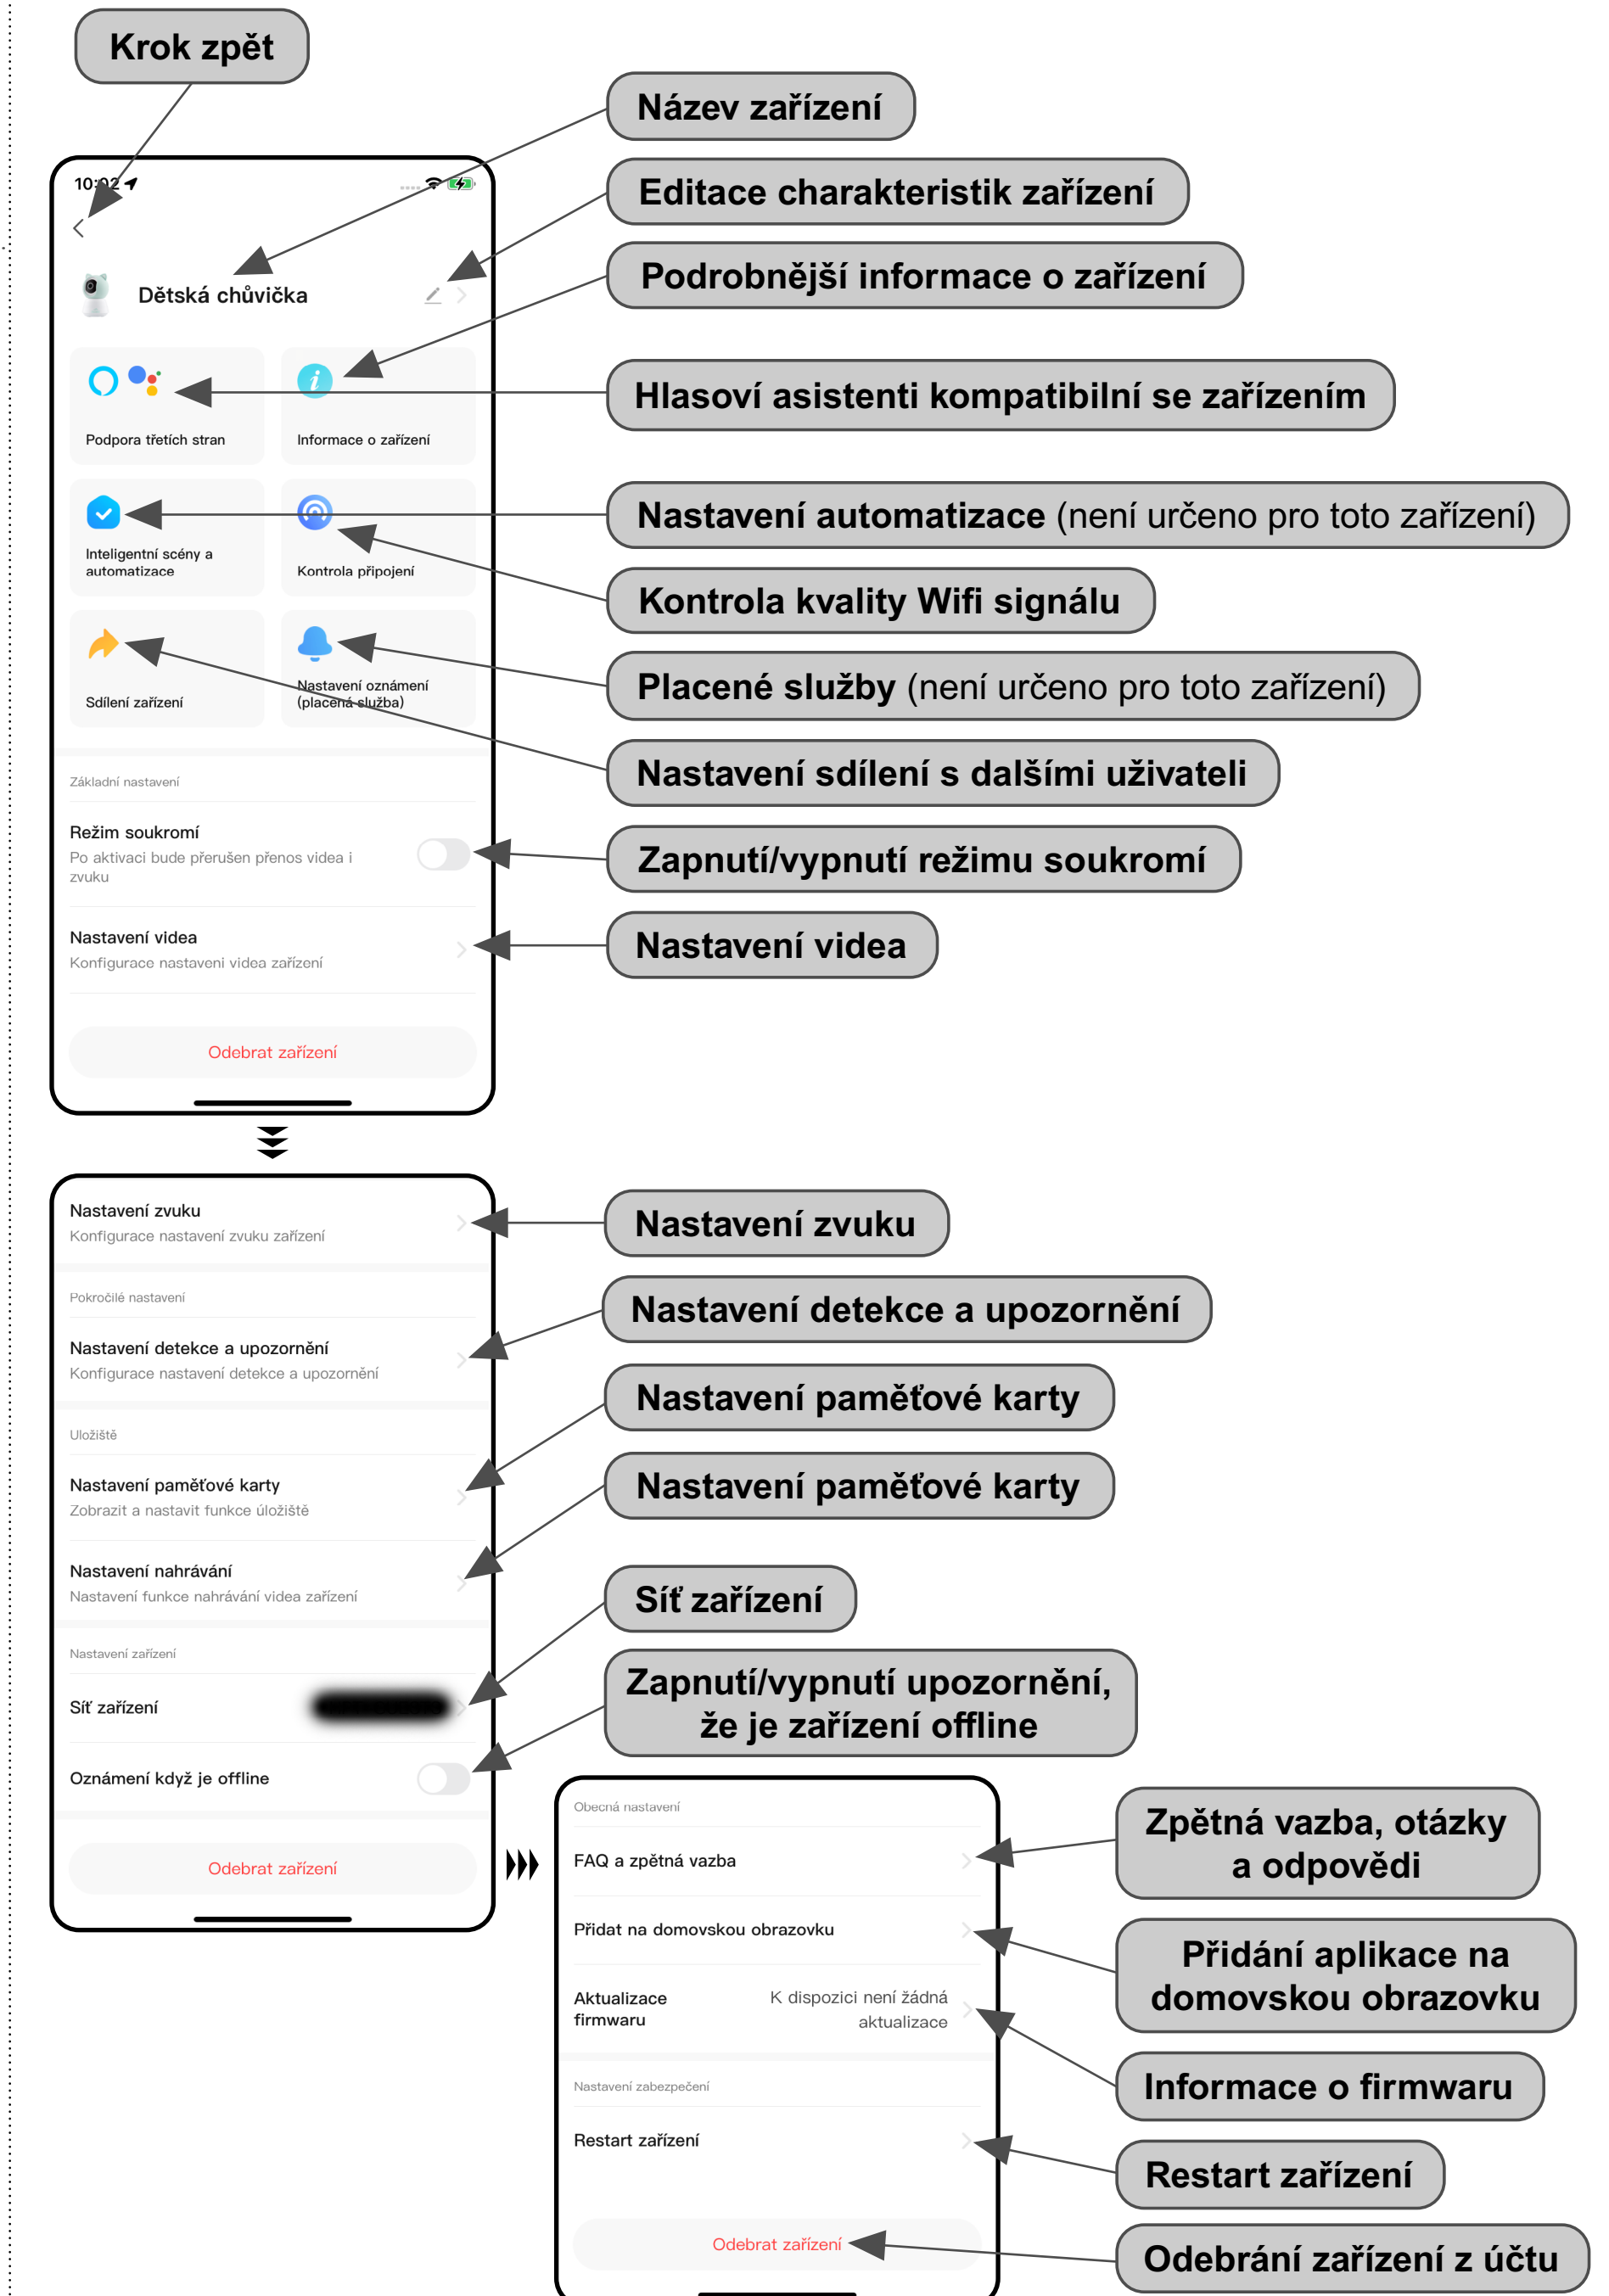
Krok zpět

10:02

Dětská chůvička

Podpora třetích stran

Informace o zařízení

Inteligentní scény a automatizace

Kontrola připojení

Sdílení zařízení

Nastavení oznámení (placená služba)

Základní nastavení

Režim soukromí
Po aktivaci bude přerušen přenos videa i zvuku

Nastavení videa
Konfigurace nastavení videa zařízení

Odebrat zařízení

Název zařízení

Editace charakteristik zařízení

Podrobnější informace o zařízení

Hlasoví asistenti kompatibilní se zařízením

Nastavení automatizace (není určeno pro toto zařízení)

Kontrola kvality Wifi signálu

Placené služby (není určeno pro toto zařízení)

Nastavení sdílení s dalšími uživateli

Zapnutí/vypnutí režimu soukromí

Nastavení videa

Nastavení zvuku
Konfigurace nastavení zvuku zařízení

Pokročilé nastavení

Nastavení detekce a upozornění
Konfigurace nastavení detekce a upozornění

Uložiště

Nastavení paměťové karty
Zobrazit a nastavit funkce úložiště

Nastavení nahrávání
Nastavení funkce nahrávání videa zařízení

Nastavení zařízení

Síť zařízení

Oznámení když je offline

Odebrat zařízení

Nastavení zvuku

Nastavení detekce a upozornění

Nastavení paměťové karty

Nastavení paměťové karty

Síť zařízení

Zapnutí/vypnutí upozornění, že je zařízení offline

Obecná nastavení

FAQ a zpětná vazba

Přidat na domovskou obrazovku

Aktualizace firmwaru
K dispozici není žádná aktualizace

Nastavení zabezpečení

Restart zařízení

Odebrat zařízení

Zpětná vazba, otázky a odpovědi

Přidání aplikace na domovskou obrazovku

Informace o firmwaru

Restart zařízení

Odebrání zařízení z účtu